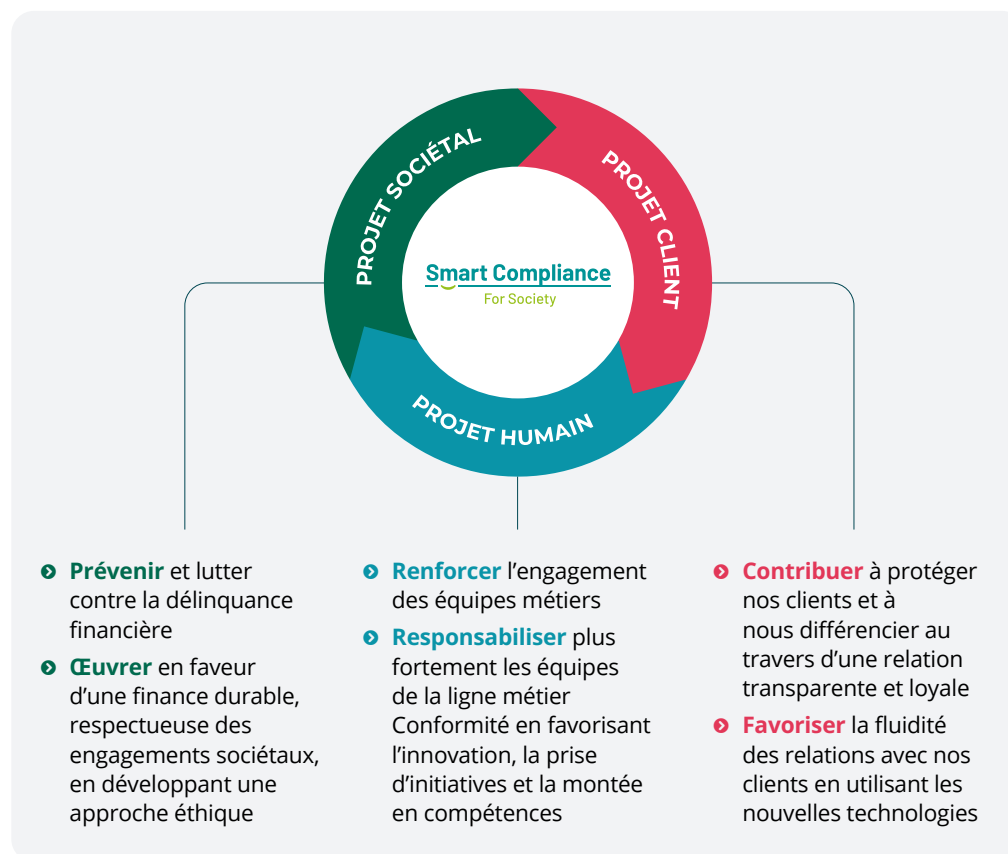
PROJET SOCIÉTAL

PROJET CLIENT

PROJET HUMAIN

Smart Compliance
For Society

Prévenir et lutter contre la délinquance financière

Œuvrer en faveur d'une finance durable, respectueuse des engagements sociétaux, en développant une approche éthique

Renforcer l'engagement des équipes métiers

Responsabiliser plus fortement les équipes de la ligne métier Conformité en favorisant l'innovation, la prise d'initiatives et la montée en compétences

Contribuer à protéger nos clients et à nous différencier au travers d'une relation transparente et loyale

Favoriser la fluidité des relations avec nos clients en utilisant les nouvelles technologies